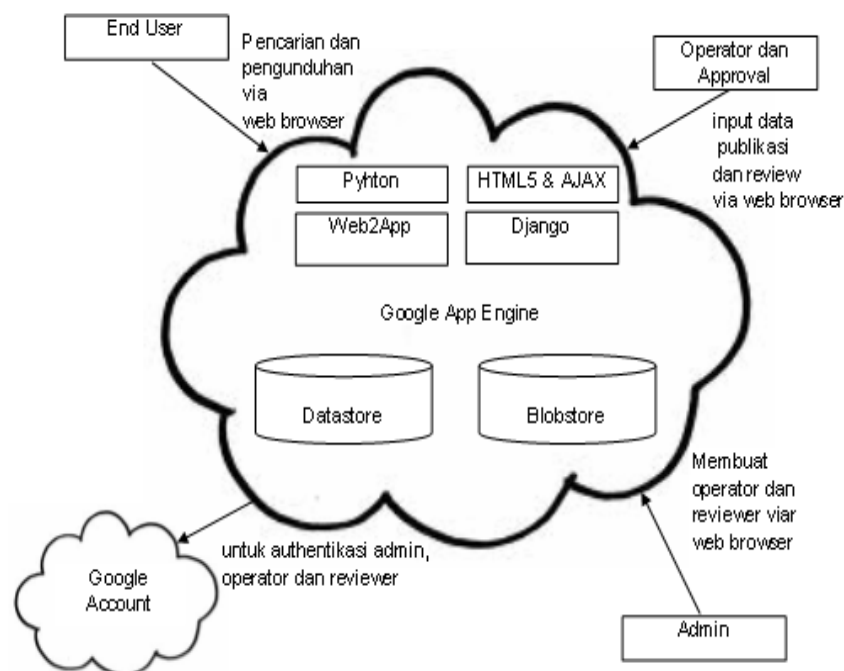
End User

Pencarian dan pengunduhan via web browser

Operator dan Approval

input data publikasi dan review via web browser

Pyhton

HTML5 & AJAX

Web2App

Django

Google App Engine

Datastore

Blobstore

Membuat operator dan reviewer viar web browser

Google Account

untuk authentikasi admin, operator dan reviewer

Admin